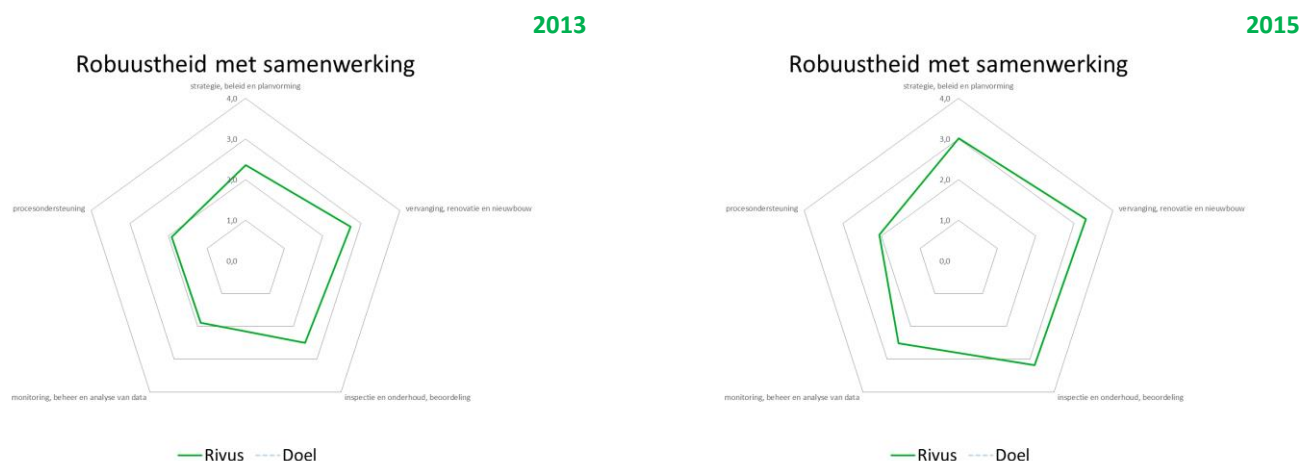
2013

Robuustheid met samenwerking

strategie, beleid en planvorming

4,0

3,0

2,0

1,0

0,0

vervanging, renovatie en nieuwbouw

inspectie en onderhoud, beoordeling

monitoring, beheer en analyse van data

procesondersteuning

Rivus Doel

2015

Robuustheid met samenwerking

strategie, beleid en planvorming

4,0

3,0

2,0

1,0

0,0

vervanging, renovatie en nieuwbouw

inspectie en onderhoud, beoordeling

monitoring, beheer en analyse van data

procesondersteuning

Rivus Doel